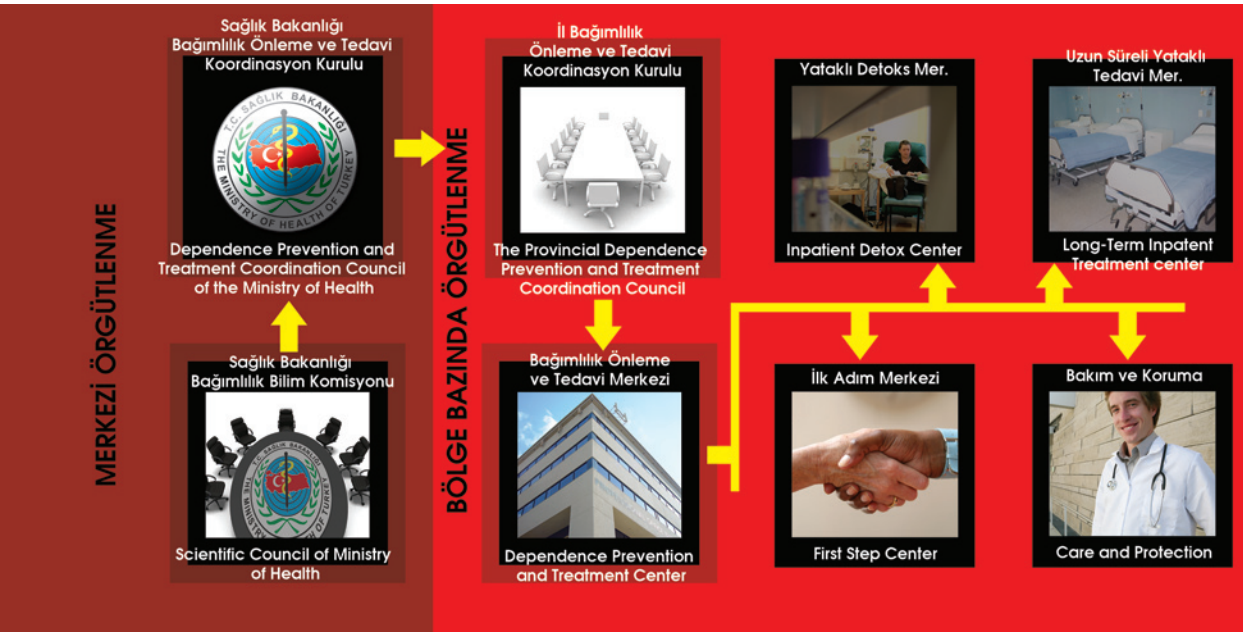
MERKEZİ ÖRGÜTLENME

Sağlık Bakanlığı Bağımlılık Önleme ve Tedavi Koordinasyon Kurulu

T.C. SAĞLIK BAKANLIĞI THE MINISTRY OF HEALTH OF TURKEY

Dependence Prevention and Treatment Coordination Council of the Ministry of Health

Sağlık Bakanlığı Bağımlılık Bilim Komisyonu

Scientific Council of Ministry of Health

BÖLGE BAZINDA ÖRGÜTLENME

İl Bağımlılık Önleme ve Tedavi Koordinasyon Kurulu

The Provincial Dependence Prevention and Treatment Coordination Council

Bağımlılık Önleme ve Tedavi Merkezi

Dependence Prevention and Treatment Center

Yataklı Detoks Mer.

Inpatient Detox Center

Uzun Süreli Yataklı Tedavi Mer.

Long-Term Inpatent Treatment center

İlk Adım Merkezi

First Step Center

Bakım ve Koruma

Care and Protection